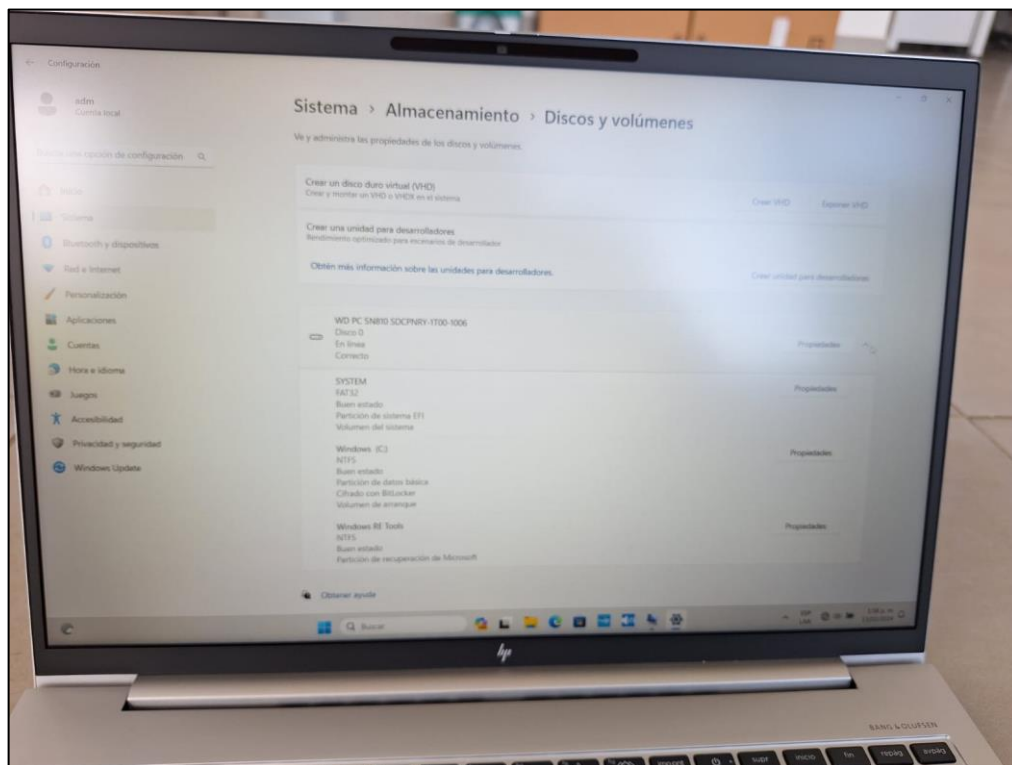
Configuración

adm
Cuenta local

Buscar una opción de configuración

Inicio
Sistema
Bluetooth y dispositivos
Red e Internet
Personalización
Aplicaciones
Cuentas
Hora e idioma
Juegos
Accesibilidad
Privacidad y seguridad
Windows Update

Sistema › Almacenamiento › Discos y volúmenes

Ve y administra las propiedades de los discos y volúmenes.

Crear un disco duro virtual (VHD)
Crear y montar un VHD o VHDX en el sistema
Crear VHD
Exponer VHD

Crear una unidad para desarrolladores
Rendimiento optimizado para escenarios de desarrollador

Obtén más información sobre las unidades para desarrolladores.
Crear unidad para desarrolladores

WD PC SN810 SDCPNRY-1T00-1006
Disco 0
En línea
Correcto
Propiedades

SYSTEM
FAT32
Buen estado
Partición de sistema EFI
Volumen del sistema
Propiedades

Windows (C:)
NTFS
Buen estado
Partición de datos básica
Cifrado con BitLocker
Volumen de arranque
Propiedades

Windows RE Tools
NTFS
Buen estado
Partición de recuperación de Microsoft
Propiedades

Obtener ayuda

Buscar

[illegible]

hp

BANG & OLUFSEN

supr
inicio
fin
repág
avpág